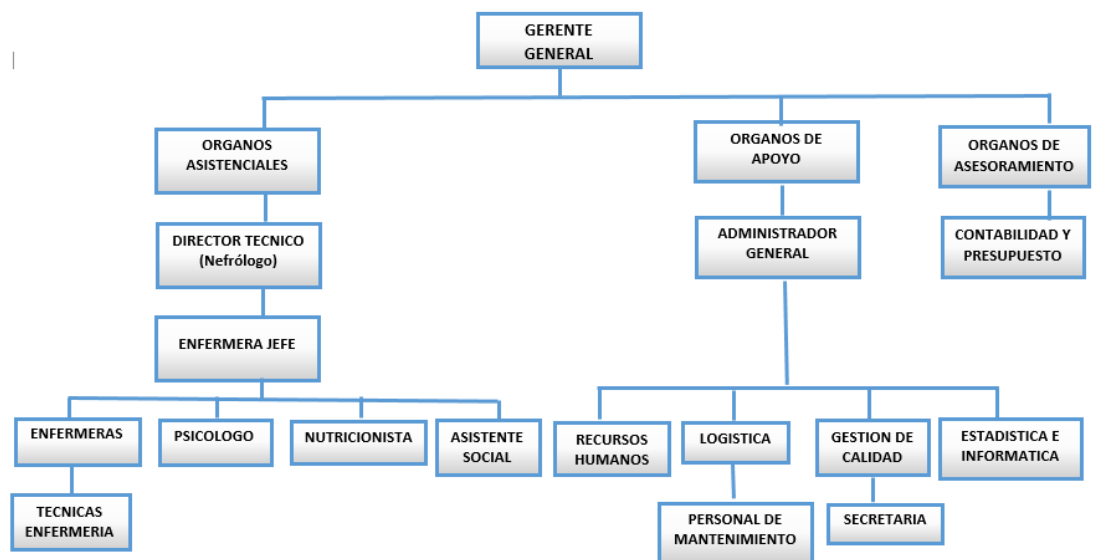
GERENTE GENERAL

ORGANOS ASISTENCIALES

ORGANOS DE APOYO

ORGANOS DE ASESORAMIENTO

DIRECTOR TECNICO (Nefrólogo)

ADMINISTRADOR GENERAL

CONTABILIDAD Y PRESUPUESTO

ENFERMERA JEFE

ENFERMERAS

PSICOLOGO

NUTRICIONISTA

ASISTENTE SOCIAL

RECURSOS HUMANOS

LOGISTICA

GESTION DE CALIDAD

ESTADISTICA E INFORMATICA

TECNICAS ENFERMERIA

PERSONAL DE MANTENIMIENTO

SECRETARIA